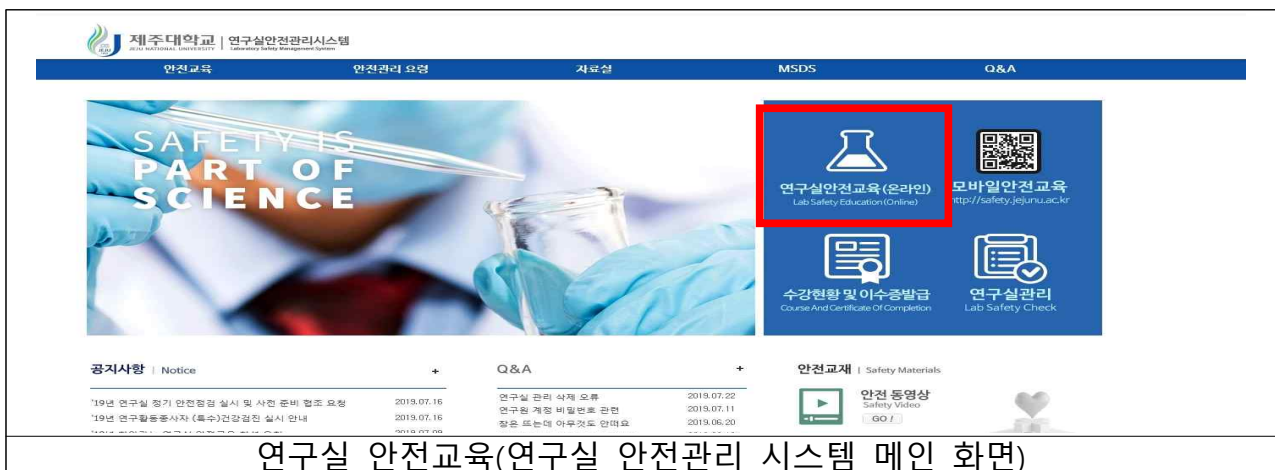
제주대학교 JEJU NATIONAL UNIVERSITY | 연구실안전관리시스템 Laboratory Safety Management System

안전교육 안전관리 요령 자료실 MSDS Q&A

SAFETY IS PART OF SCIENCE

연구실안전교육(온라인)
Lab Safety Education(Online)

모바일안전교육
http://safety.jejunu.ac.kr

수강현황 및 이수증발급
Course And Certificate Of Completion

연구실관리
Lab Safety Check

공지사항 | Notice +
'19년 연구실 정기 안전점검 실시 및 사전 준비 협조 요청 2019.07.16
'19년 연구활동종사자 (특수)건강검진 실시 안내 2019.07.16
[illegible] 2019.07.09

Q&A +
연구실 관리 삭제 오류 2019.07.22
연구원 계정 비밀번호 관련 2019.07.11
창은 뜨는데 아무것도 안떠요 2019.06.20

안전교재 | Safety Materials
안전 동영상
Safety Video
GO !

연구실 안전교육(연구실 안전관리 시스템 메인 화면)